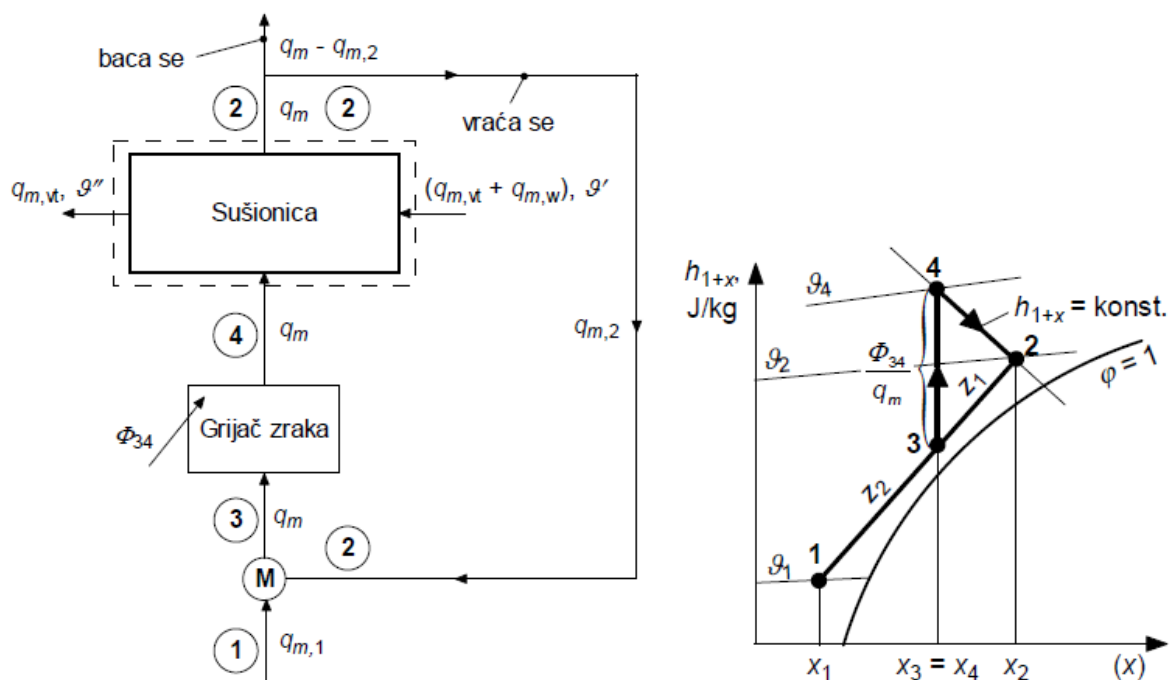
baca se
$q_m - q_{m,2}$
2
$q_m$
2
vraća se
$q_{m,vt}$, $\vartheta''$
Sušionica
$(q_{m,vt} + q_{m,w})$, $\vartheta'$
4
$q_m$
$q_{m,2}$
$\Phi_{34}$
Grijač zraka
3
$q_m$
2
M
1
$q_{m,1}$

$h_{1+x}$, J/kg
$\vartheta_4$
4
$h_{1+x}$ = konst.
$\vartheta_2$
$\frac{\Phi_{34}}{q_m}$
2
$z_1$
$\varphi = 1$
3
$z_2$
$\vartheta_1$
1
$x_1$
$x_3 = x_4$
$x_2$
$(x)$